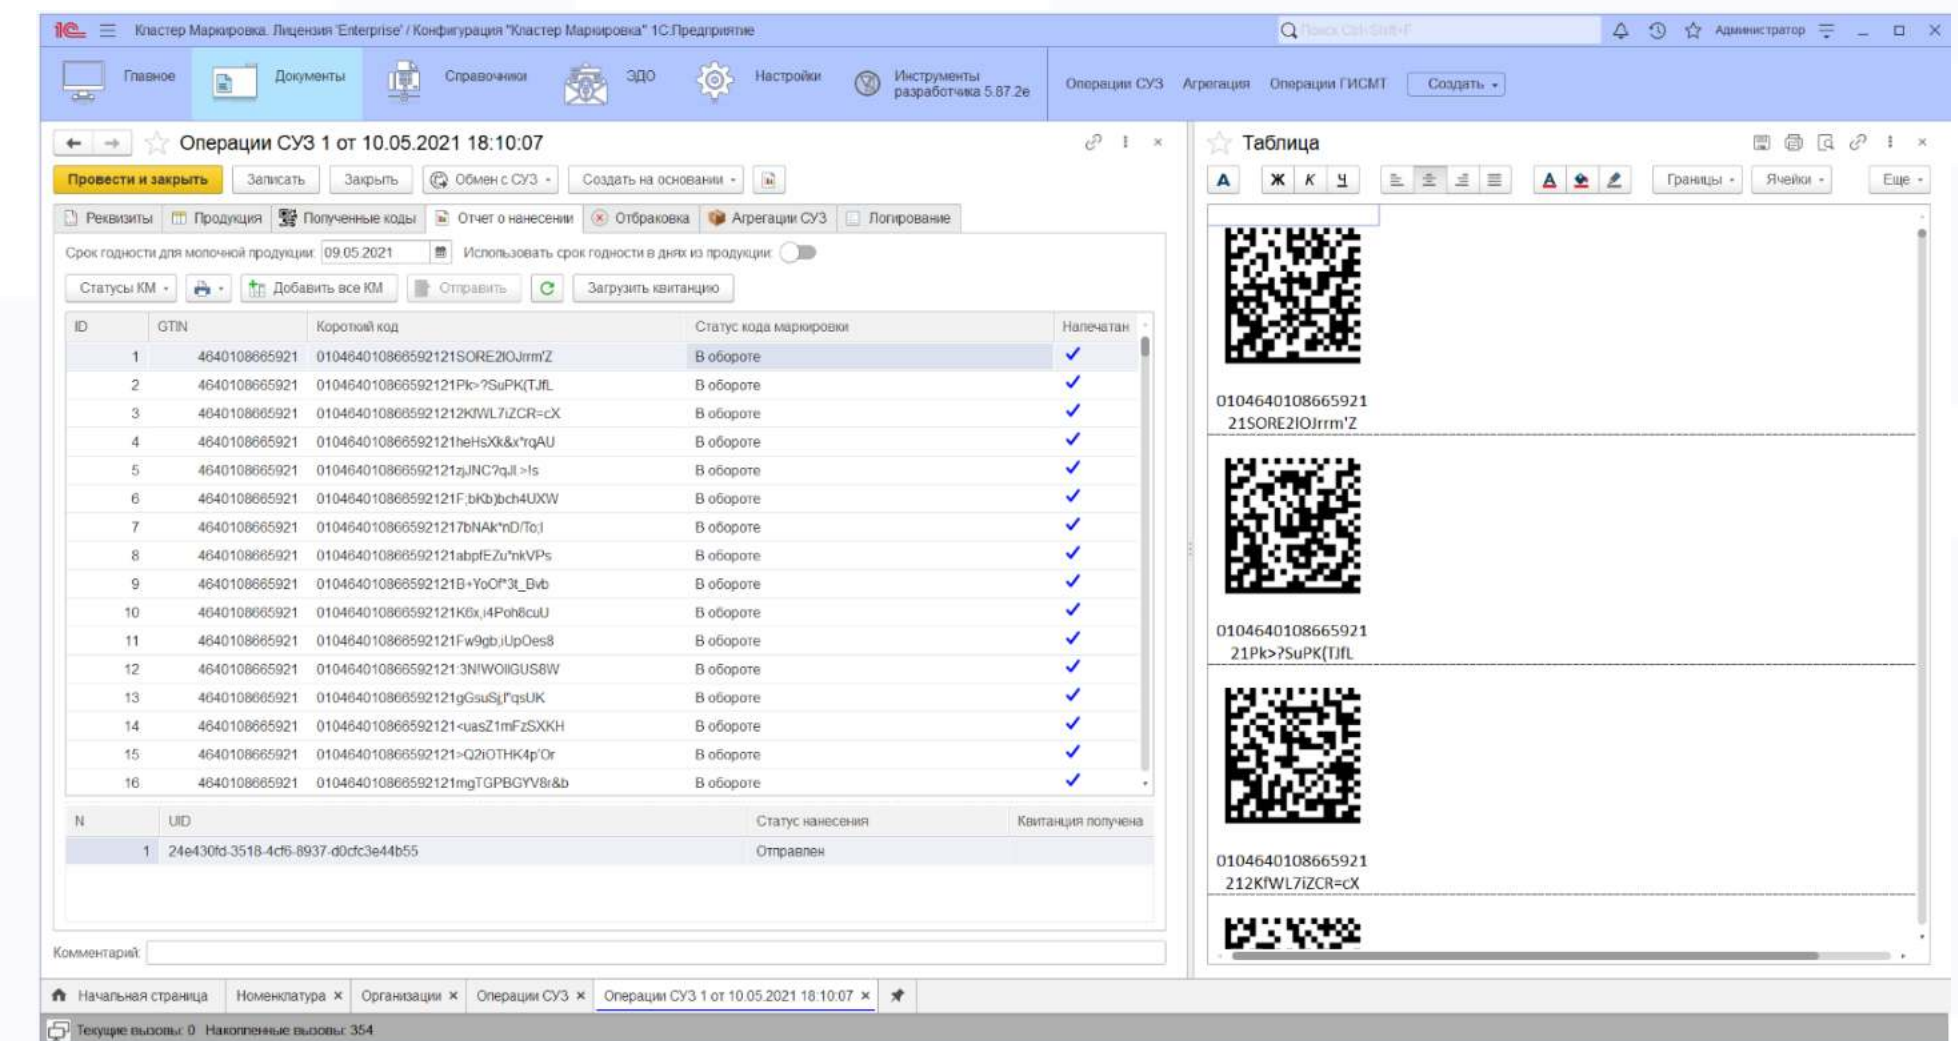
Кластер Маркировка. Лицензия 'Enterprise' / Конфигурация "Кластер Маркировка" 1С:Предприятие

Поиск Ctrl+Shift+F

Администратор

Главное Документы Справочники ЭДО Настройки Инструменты разработчика 5.87.2е

Операции СУЗ Агрегация Операции ГИСМТ Создать

Операции СУЗ 1 от 10.05.2021 18:10:07

Провести и закрыть Записать Закрыть Обмен с СУЗ Создать на основании

Реквизиты Продукция Полученные коды Отчет о нанесении Отбраковка Агрегации СУЗ Логирование

Срок годности для молочной продукции: 09.05.2021 Использовать срок годности в днях из продукции:

Статусы КМ Добавить все КМ Отправить Загрузить квитанцию

| ID | GTIN | Короткий код | Статус кода маркировки | Напечатан |
|---|---|---|---|---|
| 1 | 4640108665921 | 010464010866592121SORE2lOJrrm'Z | В обороте | ✓ |
| 2 | 4640108665921 | 010464010866592121Pk>?SuPK(TJfL | В обороте | ✓ |
| 3 | 4640108665921 | 010464010866592121KfWL7iZCR=cX | В обороте | ✓ |
| 4 | 4640108665921 | 010464010866592121heHsXk&x'rqAU | В обороте | ✓ |
| 5 | 4640108665921 | 010464010866592121zjJNC?qJl>!s | В обороте | ✓ |
| 6 | 4640108665921 | 010464010866592121F;bKb)bch4UXW | В обороте | ✓ |
| 7 | 4640108665921 | 010464010866592121 7bNAk'nD/To;l | В обороте | ✓ |
| 8 | 4640108665921 | 010464010866592121abpfEZu'nkVPs | В обороте | ✓ |
| 9 | 4640108665921 | 010464010866592121B+YoOf'3t_Bvb | В обороте | ✓ |
| 10 | 4640108665921 | 010464010866592121K6x,i4Poh8cuU | В обороте | ✓ |
| 11 | 4640108665921 | 010464010866592121Fw9gb;iUpOes8 | В обороте | ✓ |
| 12 | 4640108665921 | 010464010866592121:3N!WOllGUS8W | В обороте | ✓ |
| 13 | 4640108665921 | 010464010866592121gGsuSj,f'qsUK | В обороте | ✓ |
| 14 | 4640108665921 | 010464010866592121<uasZ1mFzSXKH | В обороте | ✓ |
| 15 | 4640108665921 | 010464010866592121>Q2iOTHK4p'Or | В обороте | ✓ |
| 16 | 4640108665921 | 010464010866592121mgTGPBGYV8r&b | В обороте | ✓ |

| N | UID | Статус нанесения | Квитанция получена |
|---|---|---|---|
| 1 | 24e430fd-3518-4cf6-8937-d0cfc3e44b55 | Отправлен | |

Комментарий:

Таблица

А Ж К Ч Границы Ячейки Еще

0104640108665921
21SORE2lOJrrm'Z

0104640108665921
21Pk>?SuPK(TJfL

0104640108665921
212KfWL7iZCR=cX

Начальная страница Номенклатура Организации Операции СУЗ Операции СУЗ 1 от 10.05.2021 18:10:07

Текущие вызовы: 0 Накопленные вызовы: 354